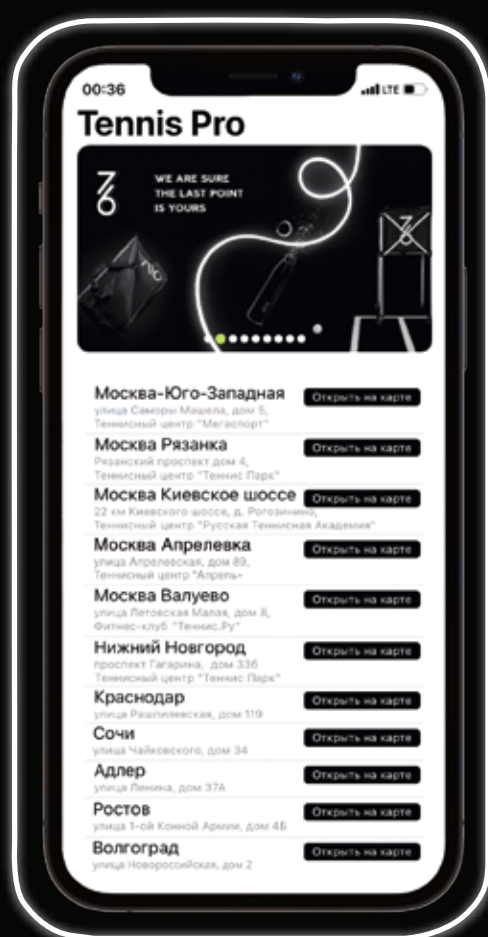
00:36
LTE

Tennis Pro

WE ARE SURE
THE LAST POINT
IS YOURS

Москва-Юго-Западная
улица Саморы Машела, дом 5,
Теннисный центр "Мегаспорт"
Открыть на карте

Москва Рязанка
Рязанский проспект дом 4,
Теннисный центр "Теннис Парк"
Открыть на карте

Москва Киевское шоссе
22 км Киевского шоссе, д. Рогозинино,
Теннисный центр "Русская Теннисная Академия"
Открыть на карте

Москва Апрелевка
улица Апрелевская, дом 89,
Теннисный центр "Апрель"
Открыть на карте

Москва Валуево
улица Летовская Малая, дом 8,
Фитнес-клуб "Теннис.Ру"
Открыть на карте

Нижний Новгород
проспект Гагарина, дом 33б
Теннисный центр "Теннис Парк"
Открыть на карте

Краснодар
улица Рашпилевская, дом 119
Открыть на карте

Сочи
улица Чайковского, дом 34
Открыть на карте

Адлер
улица Ленина, дом 37А
Открыть на карте

Ростов
улица 1-ой Конной Армии, дом 4Б
Открыть на карте

Волгоград
улица Новороссийская, дом 2
Открыть на карте